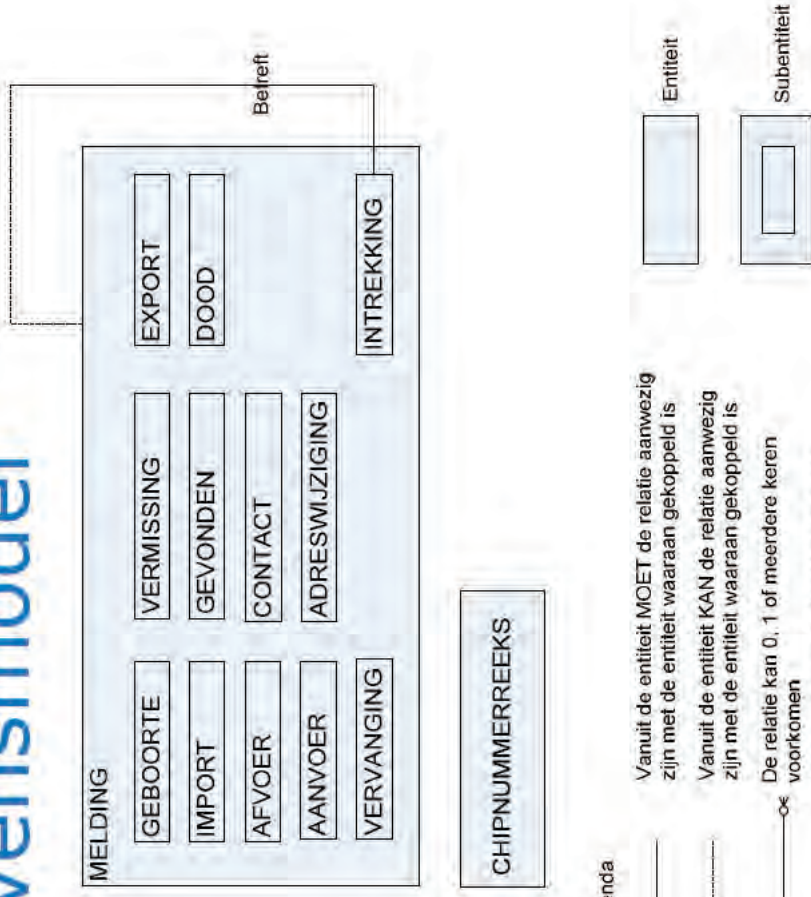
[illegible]vensmodel

Betreft

MELDING

GEBOORTE

IMPORT

AFVOER

AANVOER

VERVANGING

VERMISSING

GEVONDEN

CONTACT

ADRESWIJZIGING

EXPORT

DOOD

INTREKKING

CHIPNUMMERREEKS

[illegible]enda

Vanuit de entiteit MOET de relatie aanwezig zijn met de entiteit waaraan gekoppeld is

Vanuit de entiteit KAN de relatie aanwezig zijn met de entiteit waaraan gekoppeld is

De relatie kan 0, 1 of meerdere keren voorkomen

Entiteit

Subentiteit